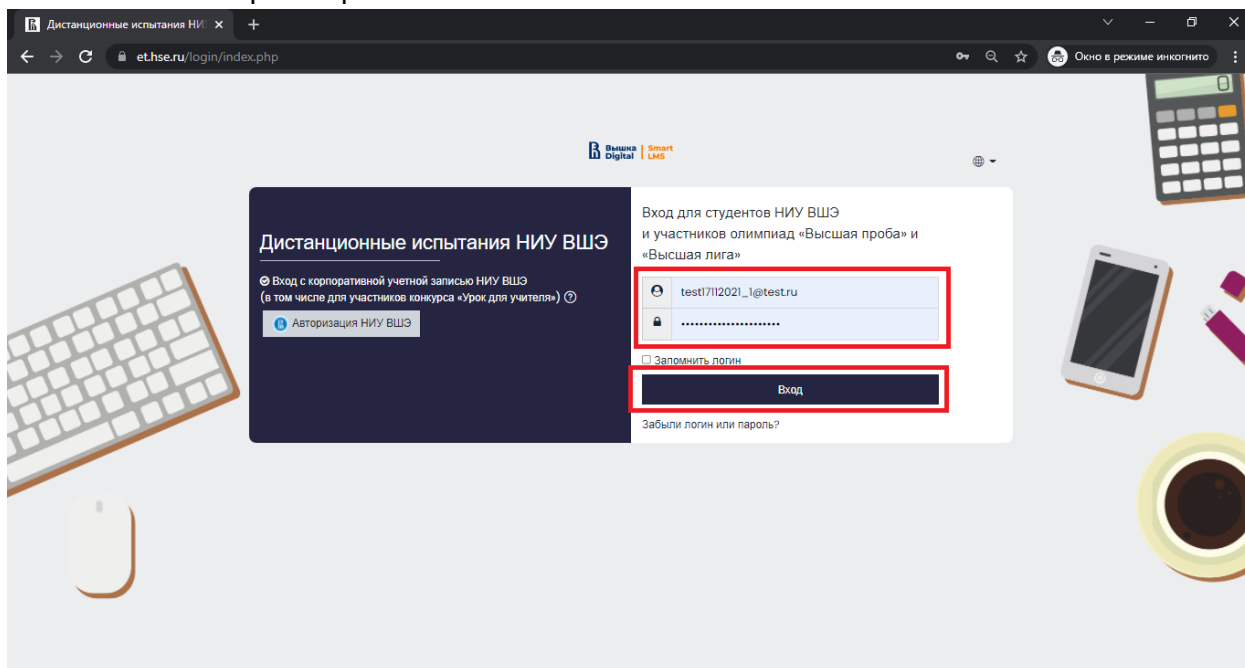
Дистанционные испытания НИУ ×

et.hse.ru/login/index.php

Окно в режиме инкогнито

0

Вышка Digital | Smart LMS

Дистанционные испытания НИУ ВШЭ

Вход с корпоративной учетной записью НИУ ВШЭ (в том числе для участников конкурса «Урок для учителя»)

Авторизация НИУ ВШЭ

Вход для студентов НИУ ВШЭ и участников олимпиад «Высшая проба» и «Высшая лига»

test17112021_1@test.ru

•••••••••••••••••••••

Запомнить логин

Вход

Забыли логин или пароль?